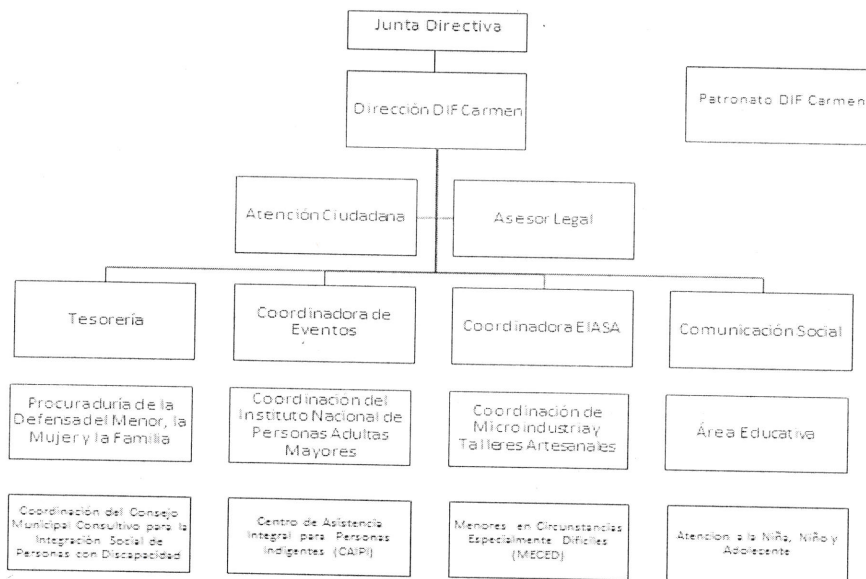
Junta Directiva

Dirección DIF Carmen

Patronato DIF Carmen

Atención Ciudadana

Asesor Legal

Tesorería

Coordinadora de Eventos

Coordinadora EIASA

Comunicación Social

Procuraduría de la Defensa del Menor, la Mujer y la Familia

Coordinación del Instituto Nacional de Personas Adultas Mayores

Coordinación de Microindustria y Talleres Artesanales

Área Educativa

Coordinación del Consejo Municipal Consultivo para la Integración Social de Personas con Discapacidad

Centro de Asistencia Integral para Personas Indigentes (CAIPI)

Menores en Circunstancias Especialmente Difíciles (MECED)

Atencion a la Niña, Niño y Adolecente